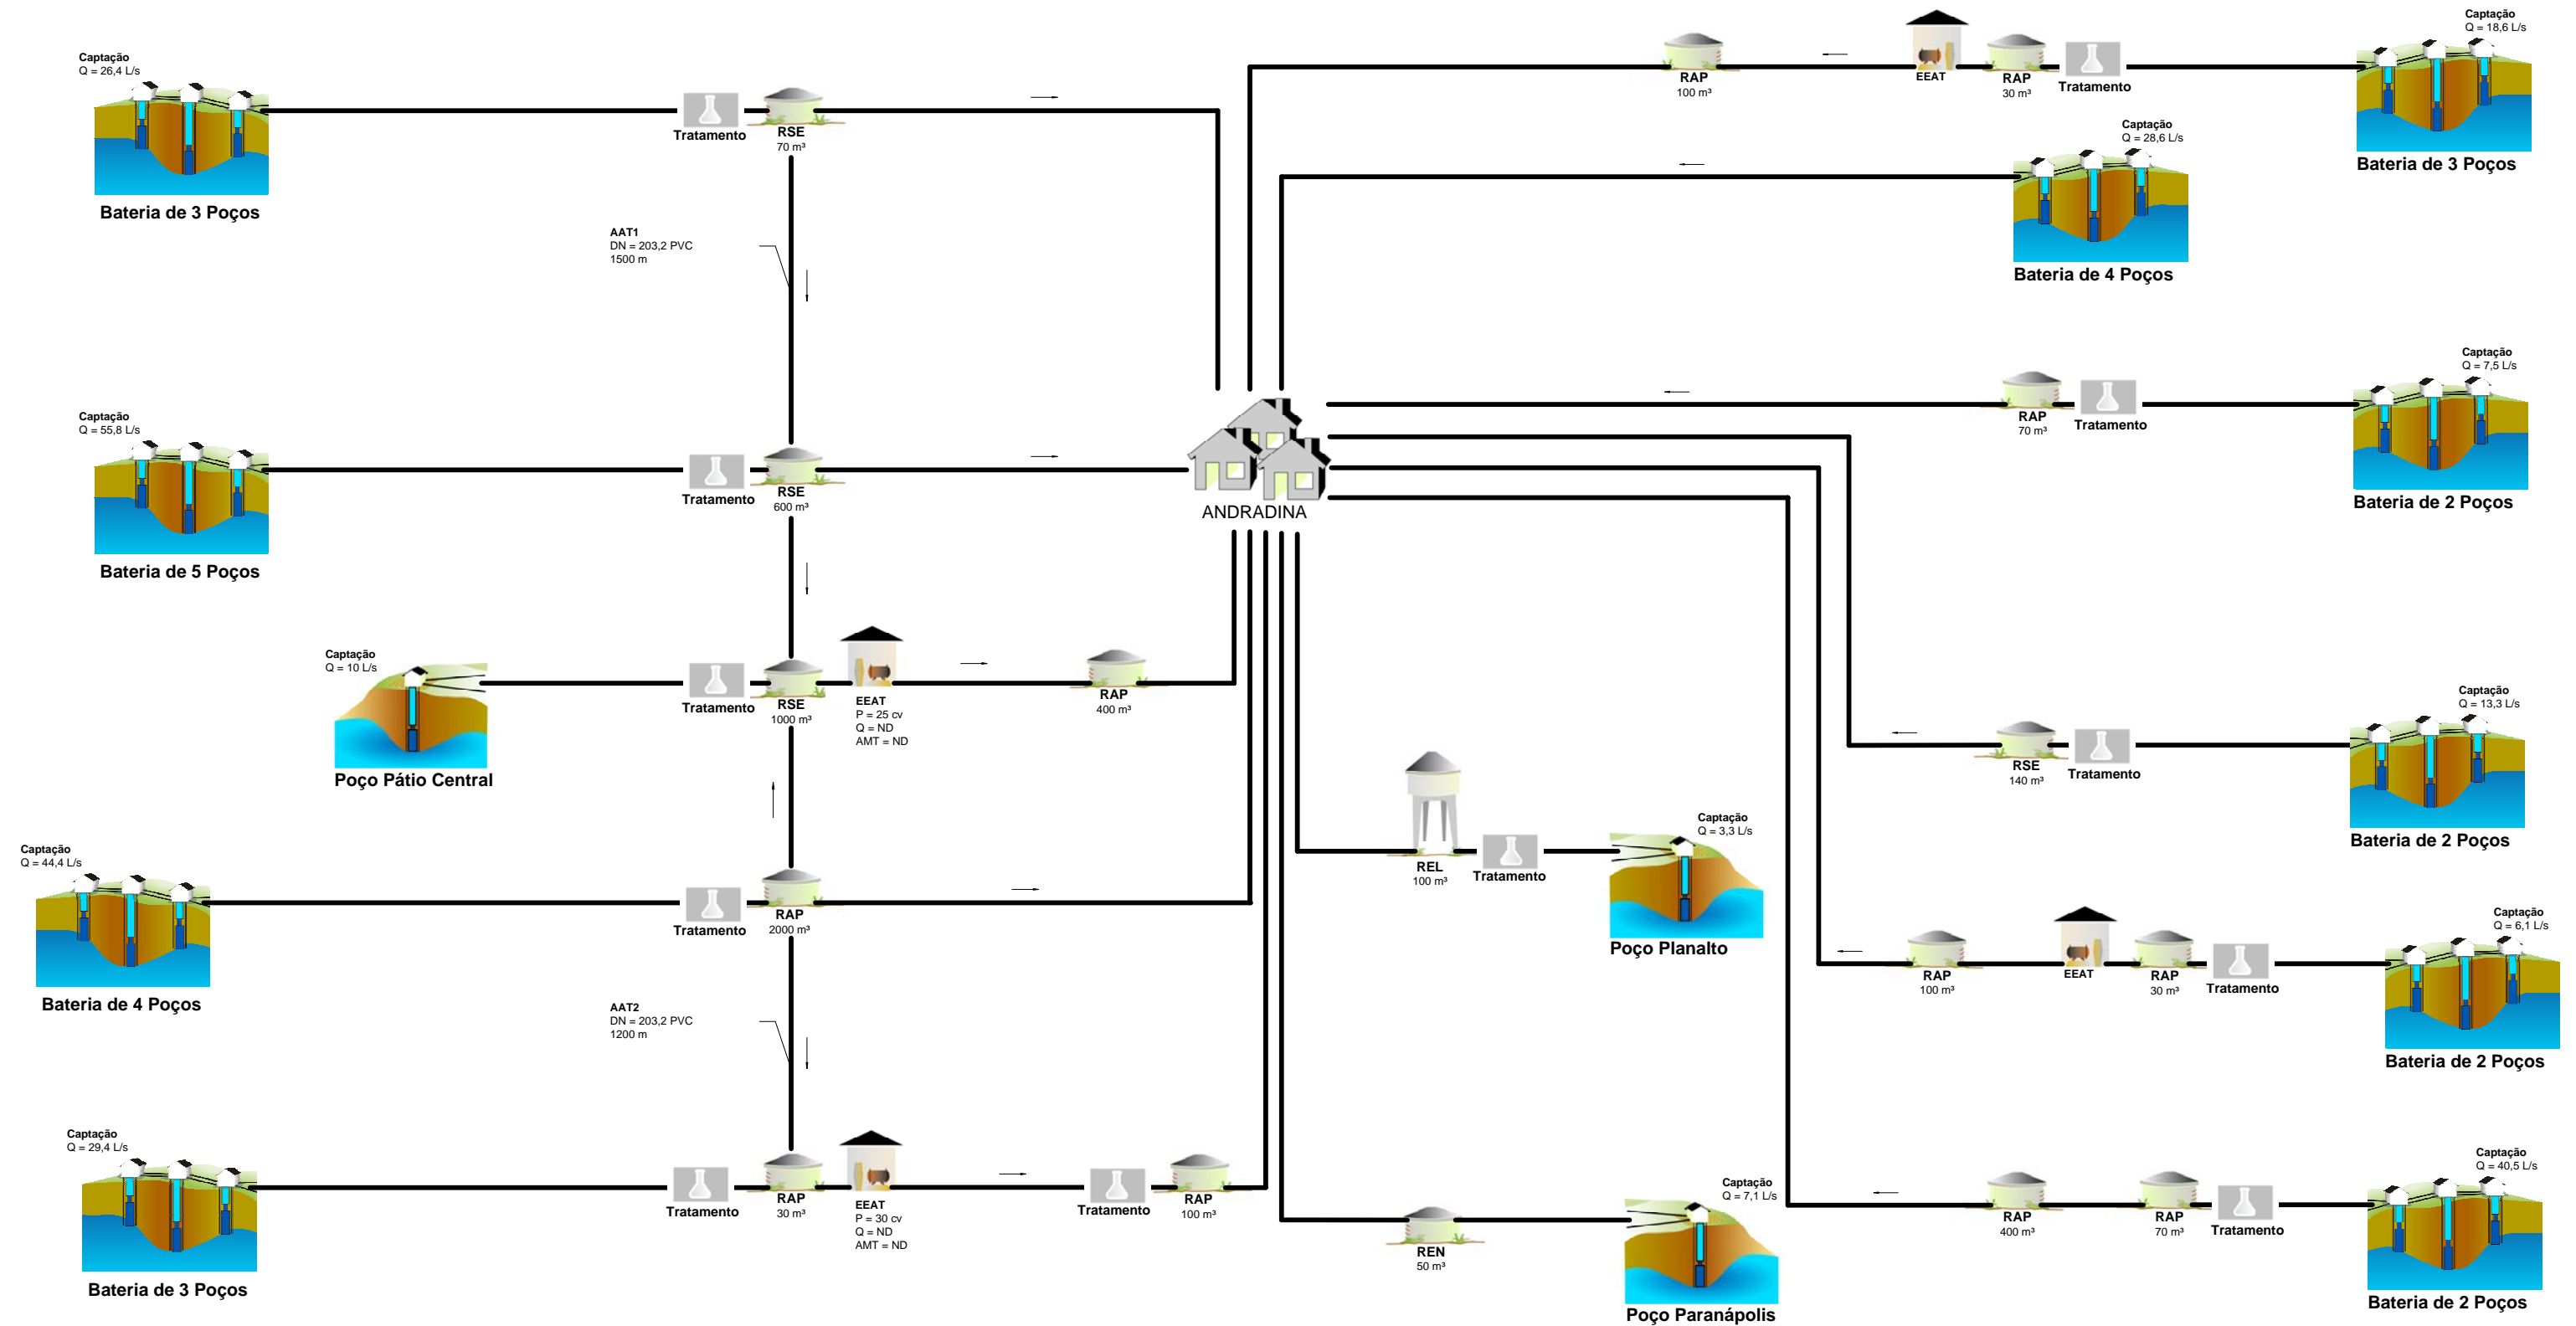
Captação
Q = 26,4 L/s
Bateria de 3 Poços
Tratamento
RSE
70 m³

AAT1
DN = 203,2 PVC
1500 m

Captação
Q = 55,8 L/s
Bateria de 5 Poços
Tratamento
RSE
600 m³

Captação
Q = 10 L/s
Poço Pátio Central
Tratamento
RSE
1000 m³
EEAT
P = 25 cv
Q = ND
AMT = ND
RAP
400 m³

Captação
Q = 44,4 L/s
Bateria de 4 Poços
Tratamento
RAP
2000 m³

AAT2
DN = 203,2 PVC
1200 m

Captação
Q = 29,4 L/s
Bateria de 3 Poços
Tratamento
RAP
30 m³
EEAT
P = 30 cv
Q = ND
AMT = ND
Tratamento
RAP
100 m³

ANDRADINA

RAP
100 m³
EEAT
RAP
30 m³
Tratamento
Captação
Q = 18,6 L/s
Bateria de 3 Poços

Captação
Q = 28,6 L/s
Bateria de 4 Poços

RAP
70 m³
Tratamento
Captação
Q = 7,5 L/s
Bateria de 2 Poços

RSE
140 m³
Tratamento
Captação
Q = 13,3 L/s
Bateria de 2 Poços

REL
100 m³
Tratamento
Captação
Q = 3,3 L/s
Poço Planalto

RAP
100 m³
EEAT
RAP
30 m³
Tratamento
Captação
Q = 6,1 L/s
Bateria de 2 Poços

REN
50 m³
Captação
Q = 7,1 L/s
Poço Paranápolis

RAP
400 m³
RAP
70 m³
Tratamento
Captação
Q = 40,5 L/s
Bateria de 2 Poços